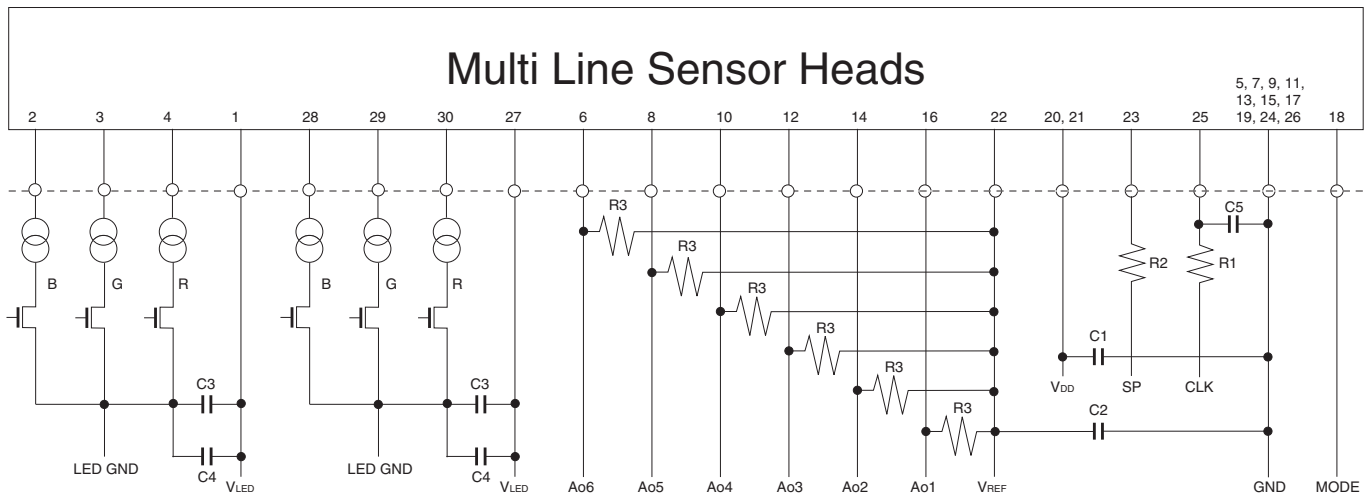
Multi Line Sensor Heads

2 3 4 1 28 29 30 27 6 8 10 12 14 16 22 20, 21 23 25 5, 7, 9, 11, 13, 15, 17 19, 24, 26 18

B G R B G R

R3 R3 R3 R3 R3 R3

C5 R2 R1 C1 C2

C3 C4 C3 C4

LED GND $V_{LED}$ LED GND $V_{LED}$ Ao6 Ao5 Ao4 Ao3 Ao2 Ao1 $V_{REF}$ $V_{DD}$ SP CLK GND MODE